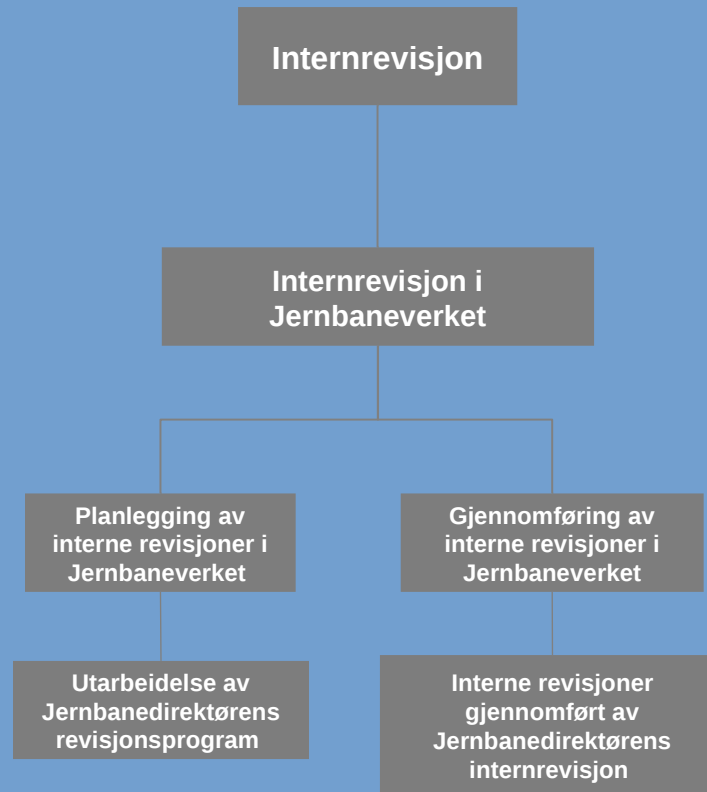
Internrevisjon

Internrevisjon i Jernbaneverket

Planlegging av interne revisjoner i Jernbaneverket

Gjennomføring av interne revisjoner i Jernbaneverket

Utarbeidelse av Jernbanedirektørens revisjonsprogram

Interne revisjoner gjennomført av Jernbanedirektørens internrevisjon